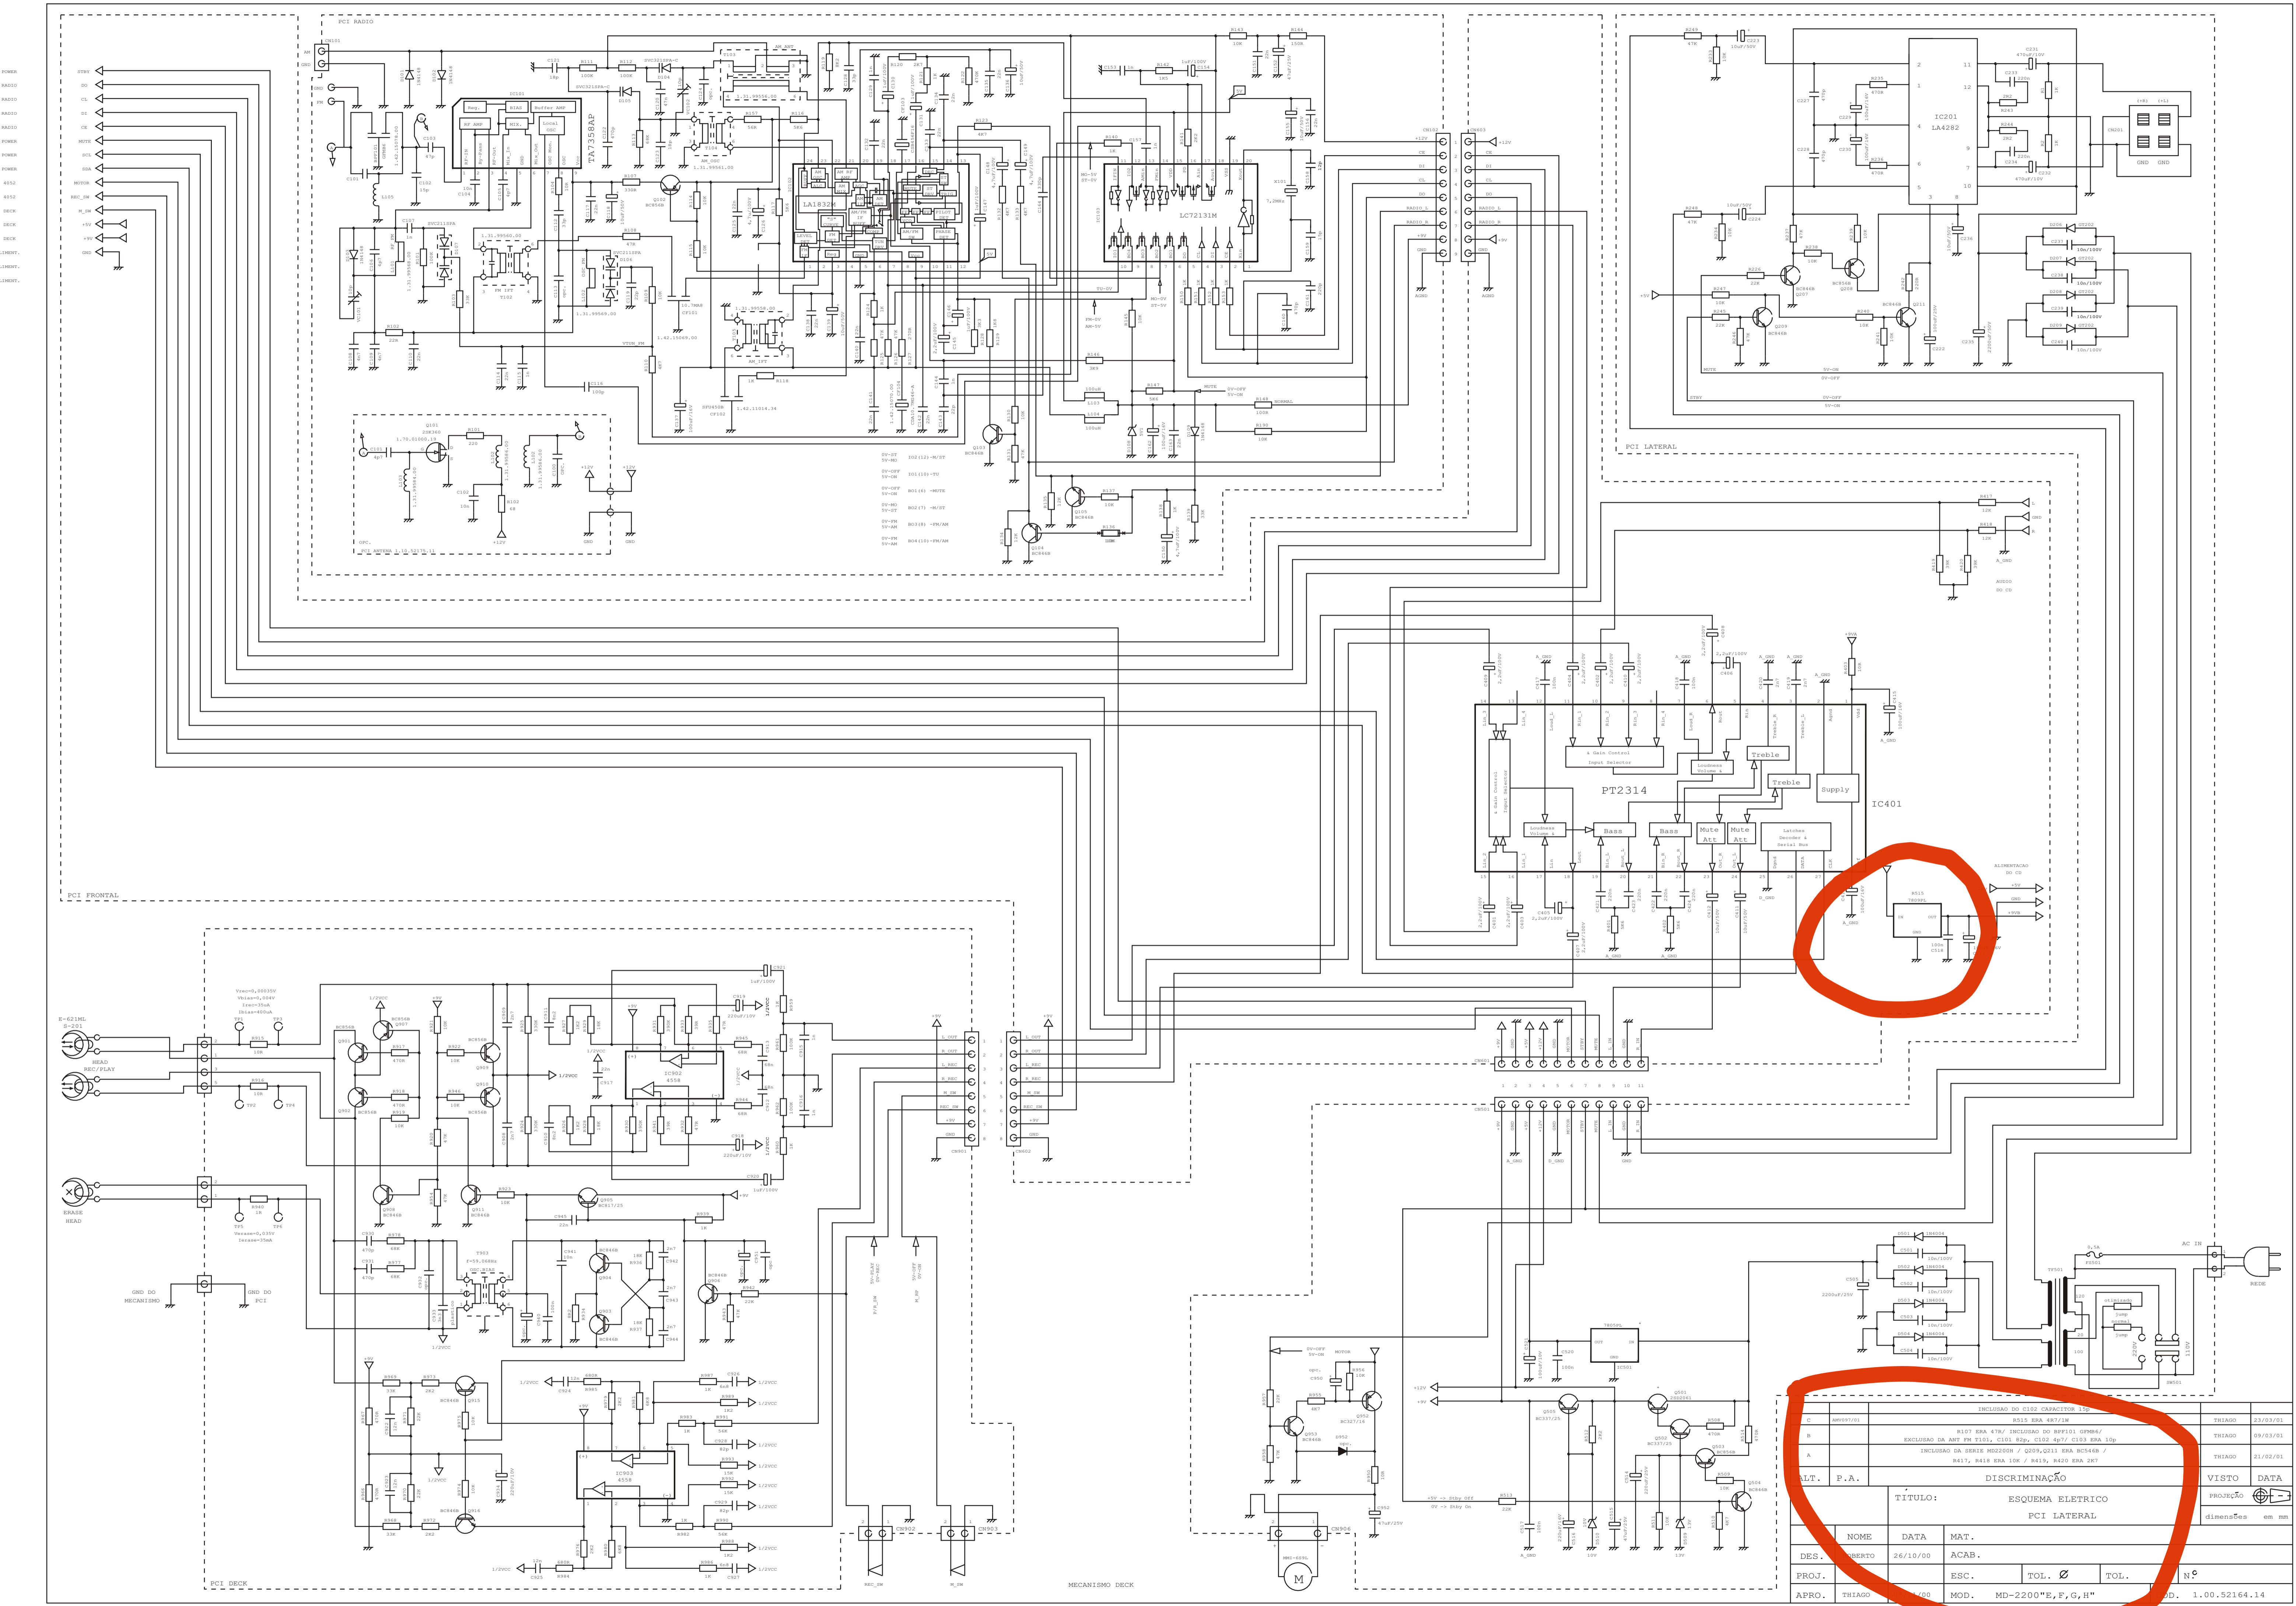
PCI RADIO

PCI FRONTAL

PCI LATERAL

PCI DECK

MECANISMO DECK

POWER
RADIO
RADIO
RADIO
RADIO
POWER
POWER
POWER
4152
4152
DECK
DECK
DECK

STBY
DO
CL
DI
CE
MUTE
SCL
SDA
MOTOR
REC_SW
M_SW
+5V
+9V
GND

TA7358AP
LA1832M
LC72131M
IC201
LA4282
PT2314
IC401
IC902
4558
IC903
4558

HEAD
REC/PLAY

ERASE
HEAD

GND DO
MECANISMO

GND DO
PCI

REDE

AC IN

AUDIO
DO CD

ALIMENTACAO
DO CD

Treble
Treble
Bass
Bass
Mute
Att
Mute
Att
Supply
Latches
Decoder &
Serial Bus
4 Gain Control
Input Selector
Loudness
Volume A
Loudness
Volume L

| C | AMV097/01 | INCLUSAO DO C302 CAPACITOR 10p<br>R515 ERA 4R7/1W | THIAGO | 23/03/01 |
|---|---|---|---|---|
| B | | R107 ERA 47R/ INCLUSAO DO BPF101 GFMB6/<br>EXCLUSAO DA ANT FM T101, C101 82p, C102 4p7/ C103 ERA 10p | THIAGO | 09/03/01 |
| A | | INCLUSAO DA SERIE MD2200H / Q209,Q211 ERA BC546B /<br>R417, R418 ERA 10K / R419, R420 ERA 2K7 | THIAGO | 21/02/01 |
| ALT. | P.A. | DISCRIMINAÇÃO | VISTO | DATA |

TITULO: ESQUEMA ELETRICO
PCI LATERAL

PROJEÇÃO
dimensões em mm

| | NOME | DATA | MAT. |
|---|---|---|---|
| DES. | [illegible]OBERTO | 26/10/00 | ACAB. |
| PROJ. | | | ESC. | TOL. Ø | TOL. | Nº |
| APRO. | THIAGO | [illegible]/00 | MOD. MD-2200"E,F,G,H" | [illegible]OD. 1.00.52164.14 |